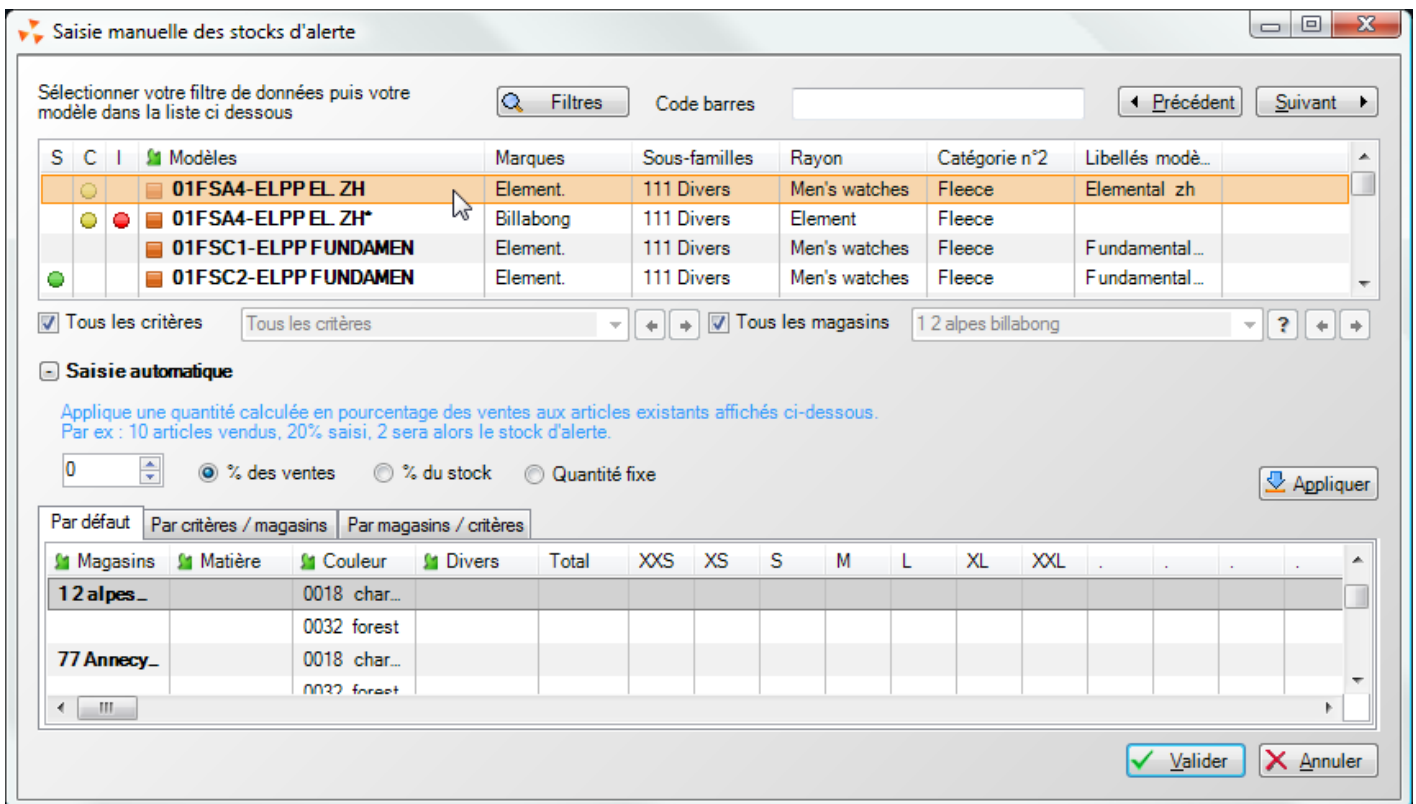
Saisie manuelle des stocks d'alerte

Sélectionner votre filtre de données puis votre modèle dans la liste ci dessous

Filtres

Code barres

Précédent

Suivant

| S | C | I | Modèles | Marques | Sous-familles | Rayon | Catégorie n°2 | Libellés modè… |
|---|---|---|---|---|---|---|---|---|
| | | | 01FSA4-ELPP EL. ZH | Element. | 111 Divers | Men's watches | Fleece | Elemental zh |
| | | | 01FSA4-ELPP EL. ZH* | Billabong | 111 Divers | Element | Fleece | |
| | | | 01FSC1-ELPP FUNDAMEN | Element. | 111 Divers | Men's watches | Fleece | Fundamental… |
| | | | 01FSC2-ELPP FUNDAMEN | Element. | 111 Divers | Men's watches | Fleece | Fundamental… |

Tous les critères

Tous les critères

Tous les magasins

1 2 alpes billabong

?

Saisie automatique

Applique une quantité calculée en pourcentage des ventes aux articles existants affichés ci-dessous.
Par ex : 10 articles vendus, 20% saisi, 2 sera alors le stock d'alerte.

0

% des ventes

% du stock

Quantité fixe

Appliquer

Par défaut

Par critères / magasins

Par magasins / critères

| Magasins | Matière | Couleur | Divers | Total | XXS | XS | S | M | L | XL | XXL | . | . | . | . |
|---|---|---|---|---|---|---|---|---|---|---|---|---|---|---|---|
| 1 2 alpes… | | 0018 char… | | | | | | | | | | | | | |
| | | 0032 forest | | | | | | | | | | | | | |
| 77 Annecy… | | 0018 char… | | | | | | | | | | | | | |
| | | 0032 forest | | | | | | | | | | | | | |

Valider

Annuler